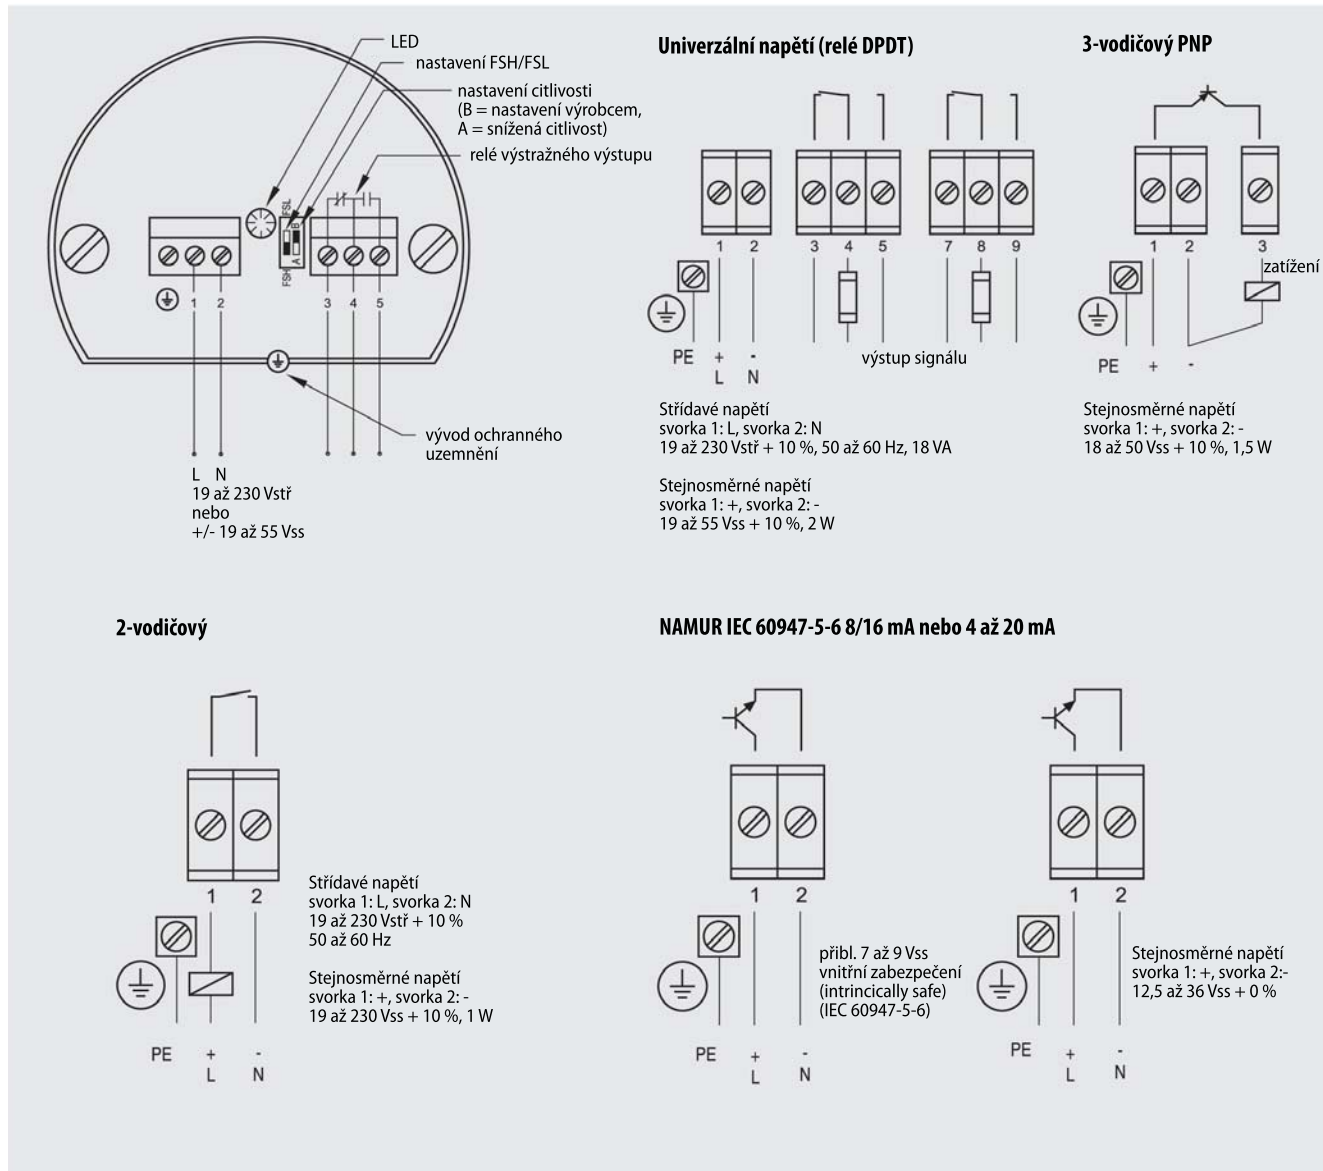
LED
nastavení FSH/FSL
nastavení citlivosti
(B = nastavení výrobcem,
A = snížená citlivost)
relé výstražného výstupu

FSL
B
A
FSH

1 2
3 4 5

vývod ochranného uzemnění

L N
19 až 230 Vstř
nebo
+/- 19 až 55 Vss

Univerzální napětí (relé DPDT)

1 2 3 4 5 7 8 9

PE + L - N

výstup signálu

Střídavé napětí
svorka 1: L, svorka 2: N
19 až 230 Vstř + 10 %, 50 až 60 Hz, 18 VA

Stejnosměrné napětí
svorka 1: +, svorka 2: -
19 až 55 Vss + 10 %, 2 W

3-vodičový PNP

1 2 3

zatížení

PE + -

Stejnosměrné napětí
svorka 1: +, svorka 2: -
18 až 50 Vss + 10 %, 1,5 W

2-vodičový

1 2

Střídavé napětí
svorka 1: L, svorka 2: N
19 až 230 Vstř + 10 %
50 až 60 Hz

Stejnosměrné napětí
svorka 1: +, svorka 2: -
19 až 230 Vss + 10 %, 1 W

PE + L - N

NAMUR IEC 60947-5-6 8/16 mA nebo 4 až 20 mA

1 2

přibl. 7 až 9 Vss
vnitřní zabezpečení
(intrincically safe)
(IEC 60947-5-6)

PE + L - N

1 2

Stejnosměrné napětí
svorka 1: +, svorka 2:-
12,5 až 36 Vss + 0 %

PE + L - N